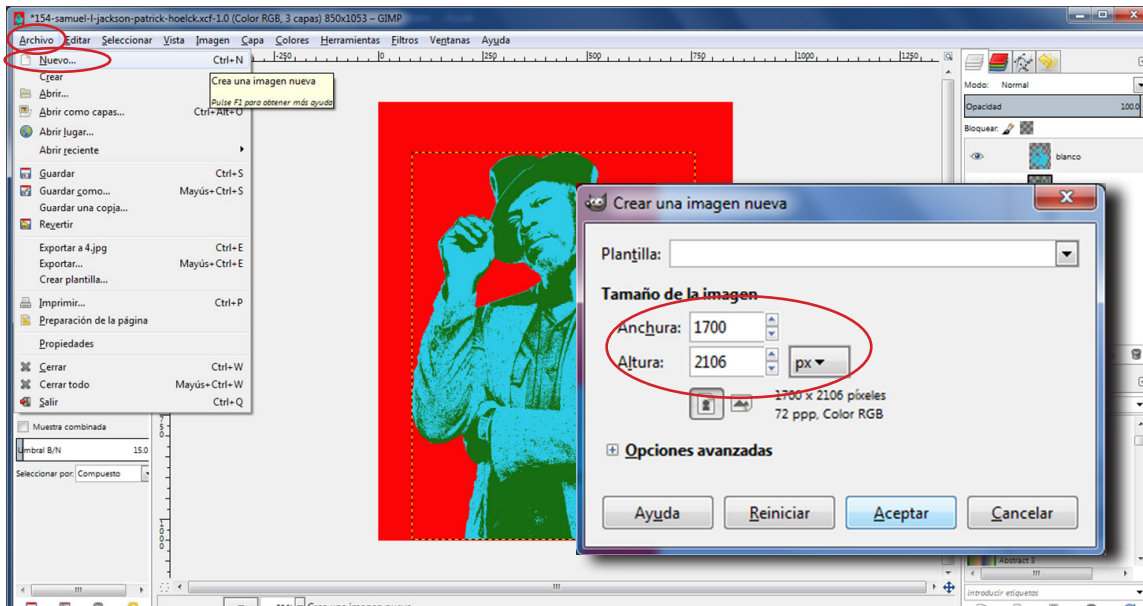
*154-samuel-l-jackson-patrick-hoelck.xcf-1.0 (Color RGB, 3 capas) 850x1053 – GIMP

Archivo Editar Seleccionar Vista Imagen Capa Colores Herramientas Filtros Ventanas Ayuda

Nuevo... Ctrl+N
Crear
Abrir...
Abrir como capas... Ctrl+Alt+O
Abrir lugar...
Abrir reciente
Guardar Ctrl+S
Guardar como... Mayús+Ctrl+S
Guardar una copia...
Revertir
Exportar a 4.jpg Ctrl+E
Exportar... Mayús+Ctrl+E
Crear plantilla...
Imprimir... Ctrl+P
Preparación de la página
Propiedades
Cerrar Ctrl+W
Cerrar todo Mayús+Ctrl+W
Salir Ctrl+Q

Crea una imagen nueva
Pulse F1 para obtener más ayuda

Muestra combinada
Umbral B/N 15.0
Seleccionar por: Compuesto

Modo: Normal
Opacidad 100.0
Bloquear:
blanco
Abstract 3
introducir etiquetas

Crear una imagen nueva
Plantilla:
Tamaño de la imagen
Anchura: 1700
Altura: 2106 px
1700 x 2106 píxeles
72 ppp, Color RGB
Opciones avanzadas
Ayuda Reiniciar Aceptar Cancelar